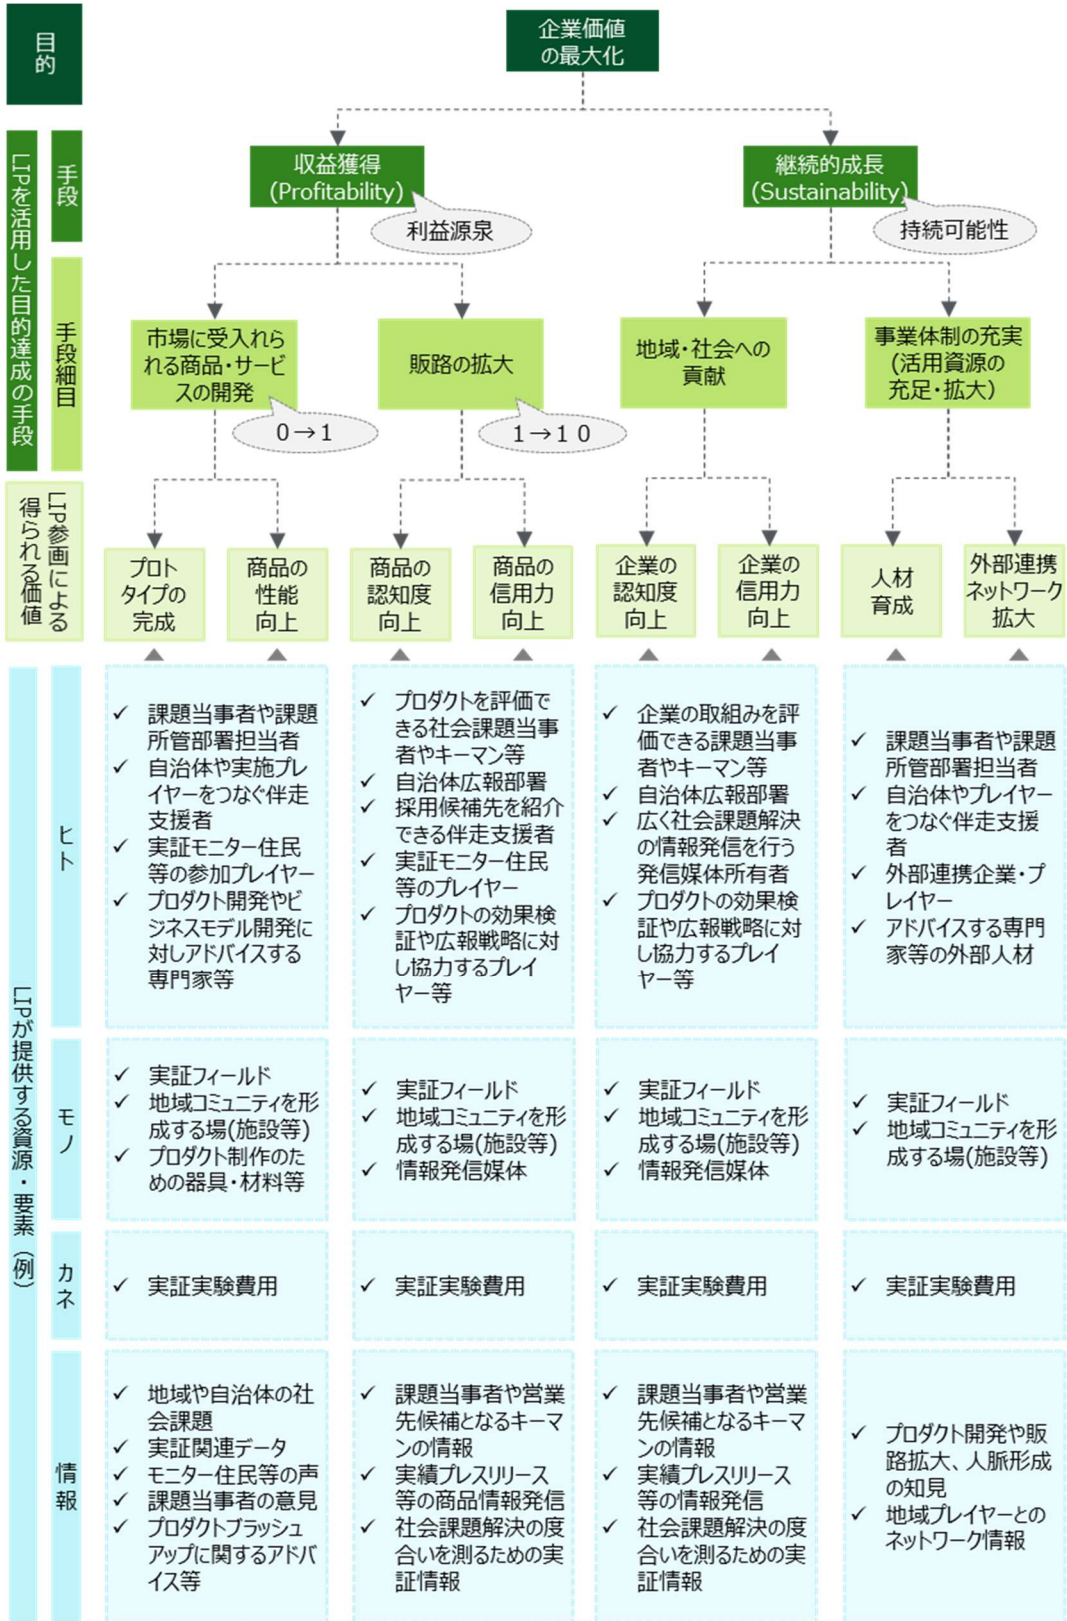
目的

企業価値の最大化

LIPを活用した目的達成の手段

手段

収益獲得
(Profitability)

利益源泉

継続的成長
(Sustainability)

持続可能性

手段細目

市場に受入れられる商品・サービスの開発

0→1

販路の拡大

1→10

地域・社会への貢献

事業体制の充実
(活用資源の充足・拡大)

LIP参画による得られる価値

プロトタイプの完成

商品の性能向上

商品の認知度向上

商品の信用力向上

企業の認知度向上

企業の信用力向上

人材育成

外部連携ネットワーク拡大

LIPが提供する資源・要素(例)

ヒト

✓ 課題当事者や課題所管部署担当者
✓ 自治体や実施プレイヤーをつなぐ伴走支援者
✓ 実証モニター住民等の参加プレイヤー
✓ プロダクト開発やビジネスモデル開発に対しアドバイスする専門家等

✓ プロダクトを評価できる社会課題当事者やキーマン等
✓ 自治体広報部署
✓ 採用候補先を紹介できる伴走支援者
✓ 実証モニター住民等のプレイヤー
✓ プロダクトの効果検証や広報戦略に対し協力するプレイヤー等

✓ 企業の取組みを評価できる課題当事者やキーマン等
✓ 自治体広報部署
✓ 広く社会課題解決の情報発信を行う発信媒体所有者
✓ プロダクトの効果検証や広報戦略に対し協力するプレイヤー等

✓ 課題当事者や課題所管部署担当者
✓ 自治体やプレイヤーをつなぐ伴走支援者
✓ 外部連携企業・プレイヤー
✓ アドバイスする専門家等の外部人材

モノ

✓ 実証フィールド
✓ 地域コミュニティを形成する場(施設等)
✓ プロダクト制作のための器具・材料等

✓ 実証フィールド
✓ 地域コミュニティを形成する場(施設等)
✓ 情報発信媒体

✓ 実証フィールド
✓ 地域コミュニティを形成する場(施設等)
✓ 情報発信媒体

✓ 実証フィールド
✓ 地域コミュニティを形成する場(施設等)

カネ

✓ 実証実験費用

✓ 実証実験費用

✓ 実証実験費用

✓ 実証実験費用

情報

✓ 地域や自治体の社会課題
✓ 実証関連データ
✓ モニター住民等の声
✓ 課題当事者の意見
✓ プロダクトブラッシュアップに関するアドバイス等

✓ 課題当事者や営業先候補となるキーマンの情報
✓ 実績プレスリリース等の商品情報発信
✓ 社会課題解決の度合いを測るための実証情報

✓ 課題当事者や営業先候補となるキーマンの情報
✓ 実績プレスリリース等の情報発信
✓ 社会課題解決の度合いを測るための実証情報

✓ プロダクト開発や販路拡大、人脈形成の知見
✓ 地域プレイヤーとのネットワーク情報